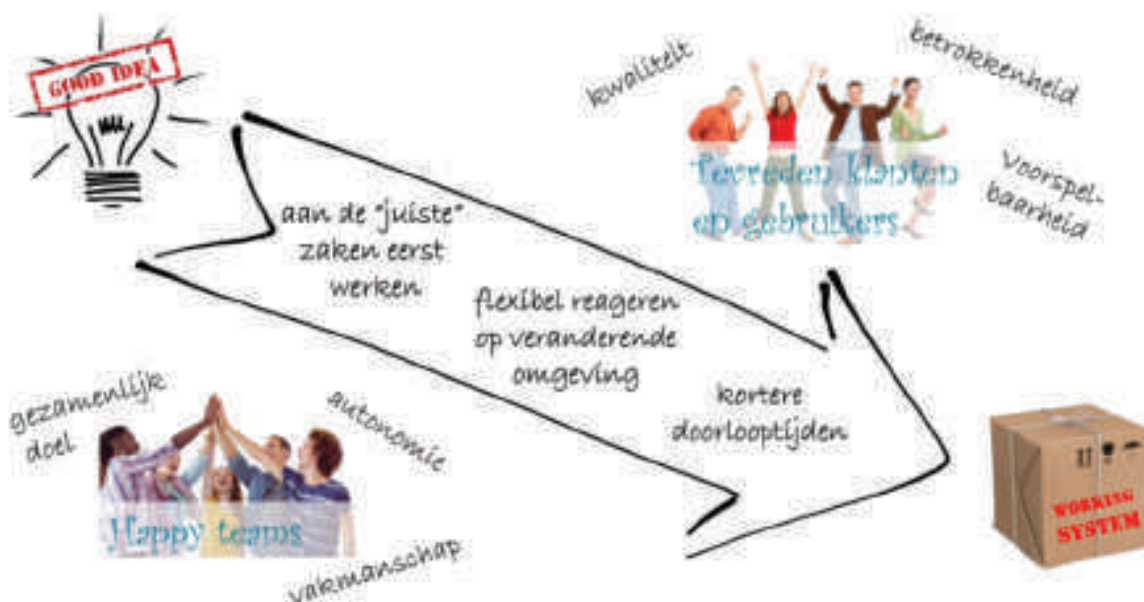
GOOD IDEA

kwaliteit

betrokkenheid

Tevreden klanten en gebruikers

Voorspelbaarheid

aan de "juiste" zaken eerst werken

flexibel reageren op veranderende omgeving

kortere doorlooptijden

gezamenlijk doel

autonomie

Happy teams

vakmanschap

WORKING SYSTEM